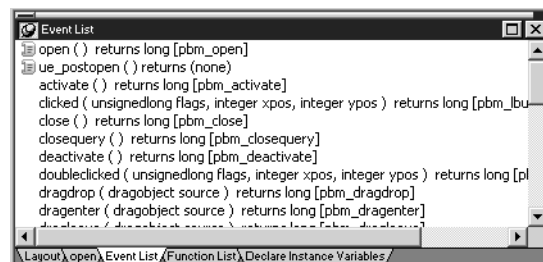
Event List

open ( ) returns long [pbm_open]
ue_postopen ( ) returns (none)
activate ( ) returns long [pbm_activate]
clicked ( unsignedlong flags, integer xpos, integer ypos ) returns long [pbm_lbu
close ( ) returns long [pbm_close]
closequery ( ) returns long [pbm_closequery]
deactivate ( ) returns long [pbm_deactivate]
doubleclicked ( unsignedlong flags, integer xpos, integer ypos ) returns long [pl
dragdrop ( dragobject source ) returns long [pbm_dragdrop]
dragenter ( dragobject source ) returns long [pbm_dragenter]
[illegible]

Layout | open | Event List | Function List | Declare Instance Variables